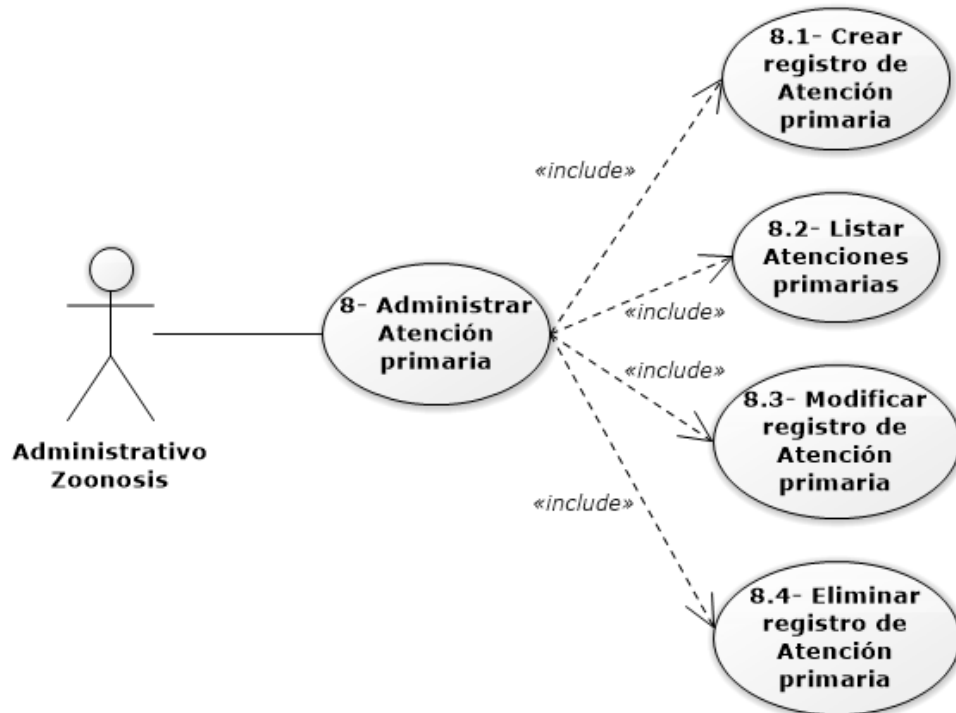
8.1- Crear registro de Atención primaria

«include»

8.2- Listar Atenciones primarias

8- Administrar Atención primaria

«include»

«include»

8.3- Modificar registro de Atención primaria

Administrativo Zoonosis

«include»

8.4- Eliminar registro de Atención primaria